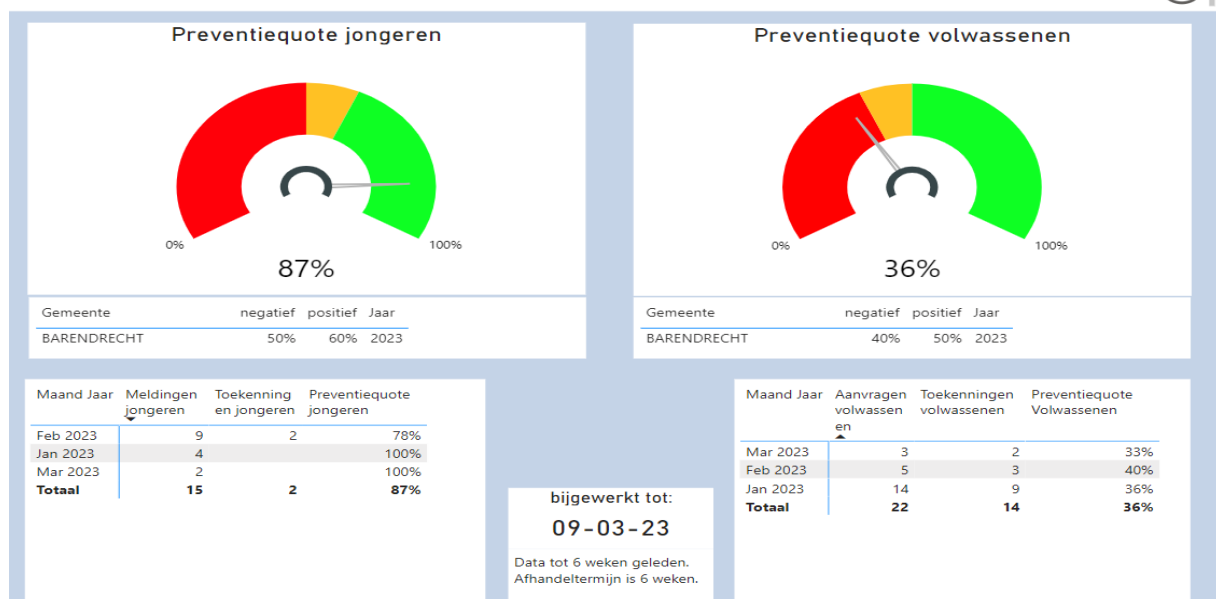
Preventiequote jongeren

0%

100%

87%

| Gemeente | negatief | positief | Jaar |
|---|---|---|---|
| BARENDRECHT | 50% | 60% | 2023 |

Preventiequote volwassenen

0%

100%

36%

| Gemeente | negatief | positief | Jaar |
|---|---|---|---|
| BARENDRECHT | 40% | 50% | 2023 |

| Maand Jaar | Meldingen jongeren | Toekenningen jongeren | Preventiequote jongeren |
|---|---|---|---|
| Feb 2023 | 9 | 2 | 78% |
| Jan 2023 | 4 | | 100% |
| Mar 2023 | 2 | | 100% |
| **Totaal** | **15** | **2** | **87%** |

bijgewerkt tot:

09-03-23

Data tot 6 weken geleden.
Afhandeltermijn is 6 weken.

| Maand Jaar | Aanvragen volwassenen | Toekenningen volwassenen | Preventiequote Volwassenen |
|---|---|---|---|
| Mar 2023 | 3 | 2 | 33% |
| Feb 2023 | 5 | 3 | 40% |
| Jan 2023 | 14 | 9 | 36% |
| **Totaal** | **22** | **14** | **36%** |